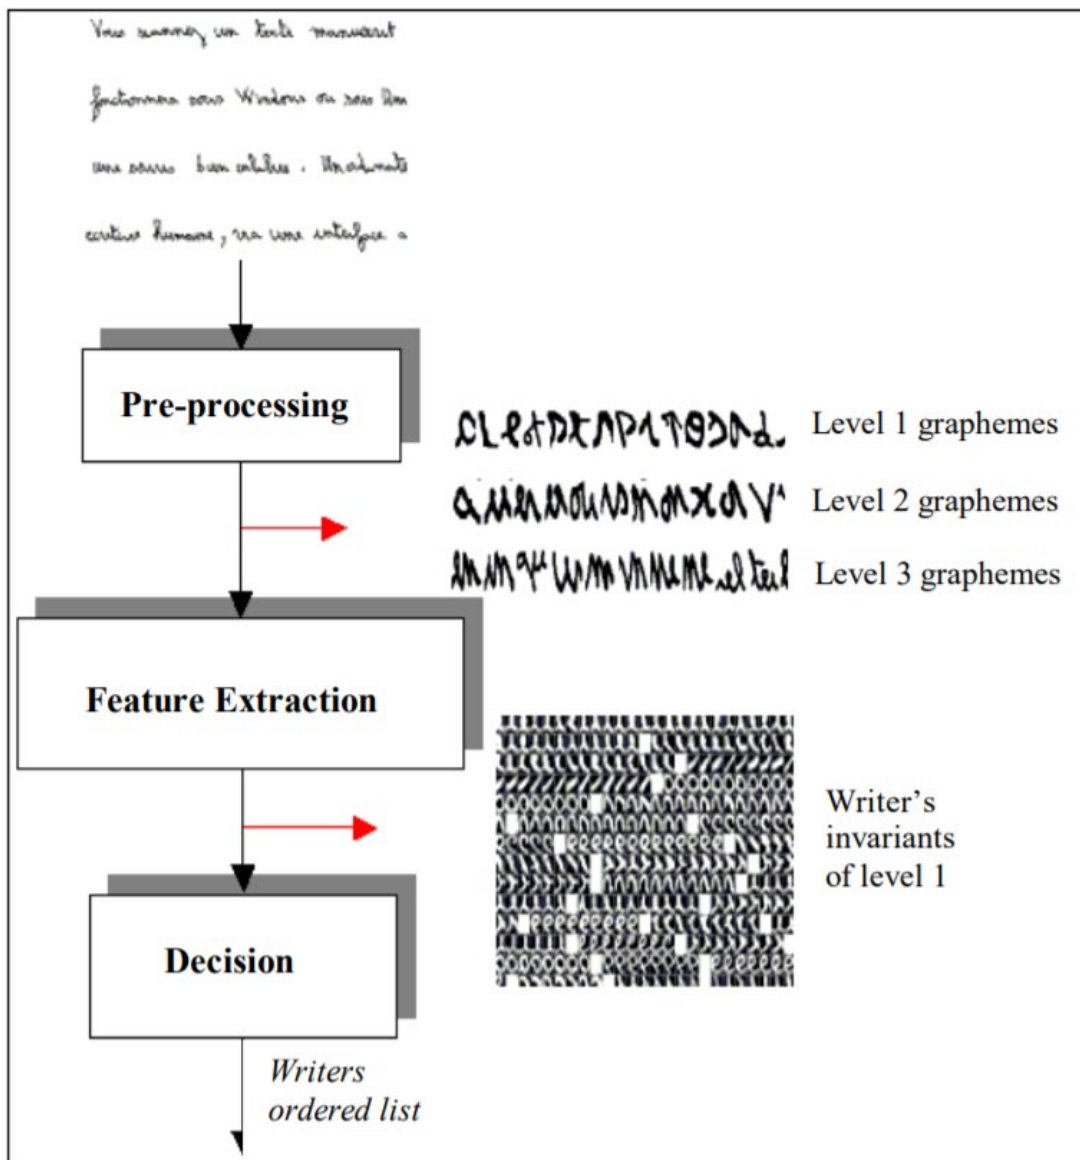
Vous scannez un texte manuscrit

fonctionnera sous Windows ou sous Linux

une souris bien calibrée. Une autre

écriture humaine, via une interface

Pre-processing

Level 1 graphemes

Level 2 graphemes

Level 3 graphemes

Feature Extraction

Writer's invariants of level 1

Decision

Writers ordered list